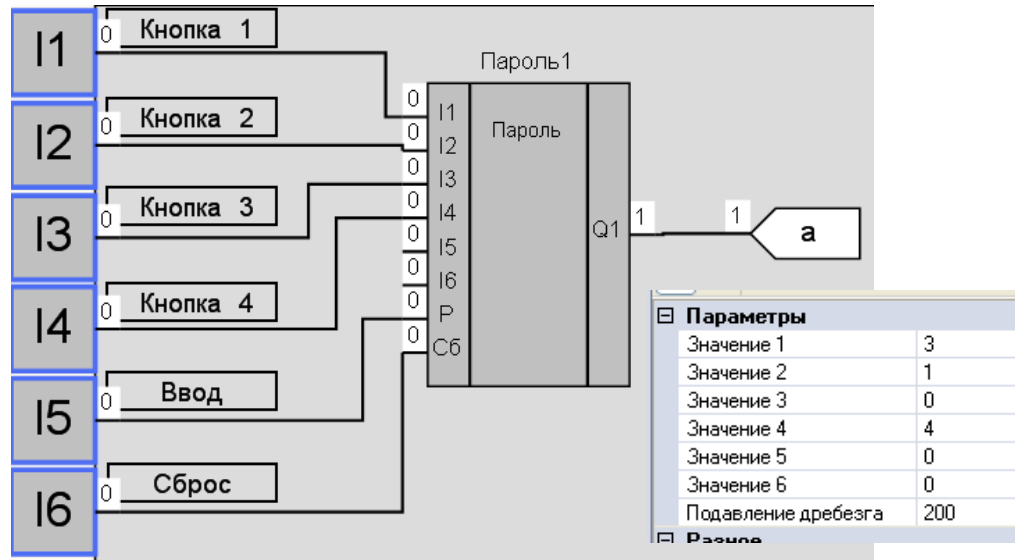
I1
0 Кнопка 1
I2
0 Кнопка 2
I3
0 Кнопка 3
I4
0 Кнопка 4
I5
0 Ввод
I6
0 Сброс

Пароль1
0 I1
0 I2
0 I3
0 I4
0 I5
0 I6
0 P
0 Сб
Пароль
Q1 1
1 a

⊟ Параметры

| | |
|---|---|
| Значение 1 | 3 |
| Значение 2 | 1 |
| Значение 3 | 0 |
| Значение 4 | 4 |
| Значение 5 | 0 |
| Значение 6 | 0 |
| Подавление дребезга | 200 |

⊟ Разное